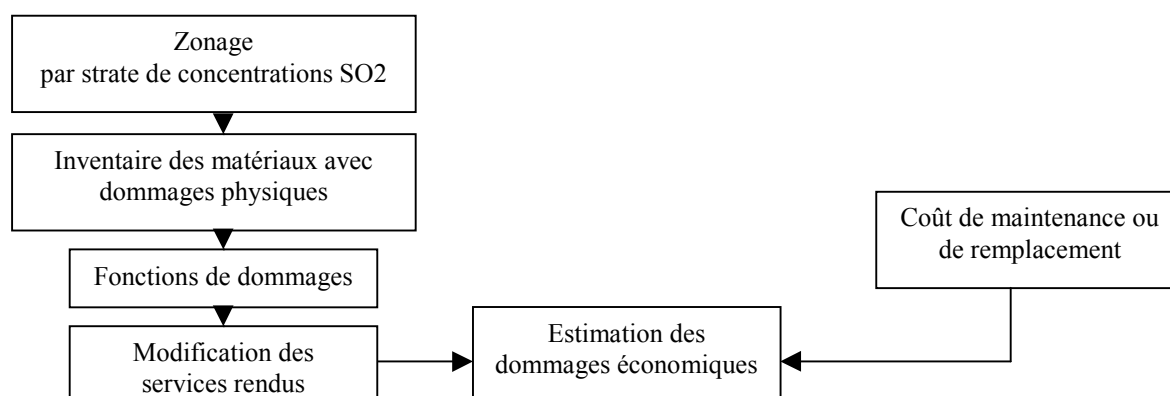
Zonage
par strate de concentrations SO2

Inventaire des matériaux avec dommages physiques

Fonctions de dommages

Modification des services rendus

Estimation des dommages économiques

Coût de maintenance ou de remplacement